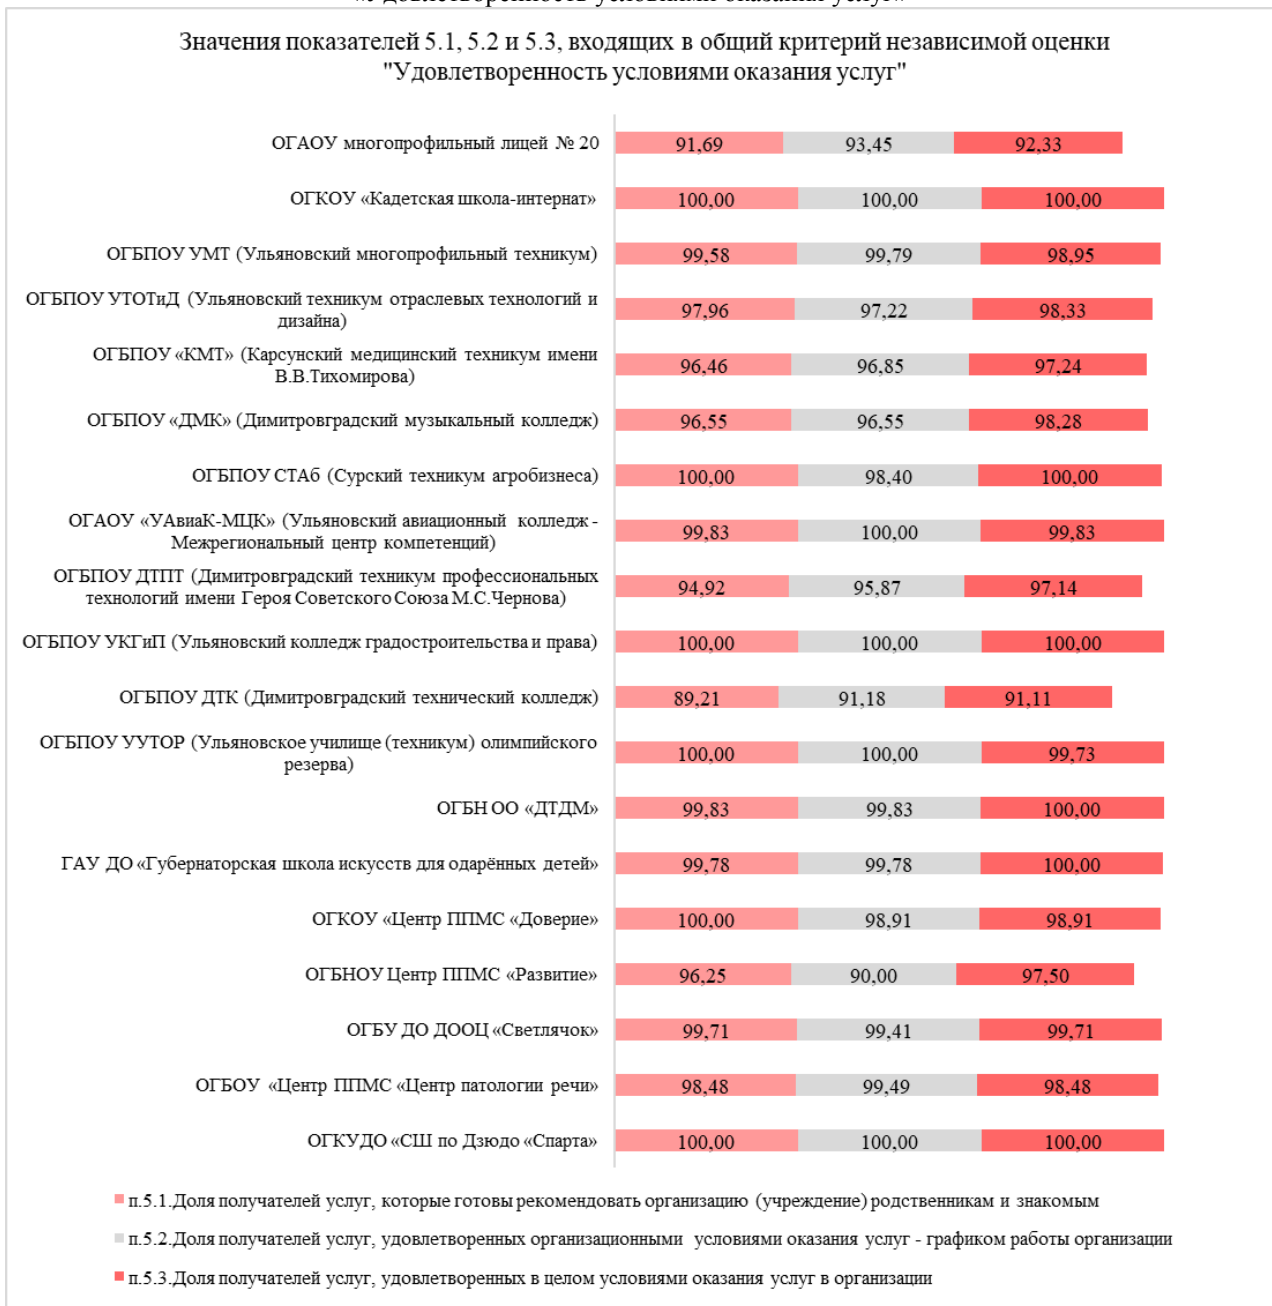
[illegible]

Значения показателей 5.1, 5.2 и 5.3, входящих в общий критерий независимой оценки "Удовлетворенность условиями оказания услуг"

| | | | |
|---|---|---|---|
| ОГАОУ многопрофильный лицей № 20 | 91,69 | 93,45 | 92,33 |
| ОГКОУ «Кадетская школа-интернат» | 100,00 | 100,00 | 100,00 |
| ОГБПОУ УМТ (Ульяновский многопрофильный техникум) | 99,58 | 99,79 | 98,95 |
| ОГБПОУ УТОТиД (Ульяновский техникум отраслевых технологий и дизайна) | 97,96 | 97,22 | 98,33 |
| ОГБПОУ «КМТ» (Карсунский медицинский техникум имени В.В.Тихомирова) | 96,46 | 96,85 | 97,24 |
| ОГБПОУ «ДМК» (Димитровградский музыкальный колледж) | 96,55 | 96,55 | 98,28 |
| ОГБПОУ СТАб (Сурский техникум агробизнеса) | 100,00 | 98,40 | 100,00 |
| ОГАОУ «УАвиаК-МЦК» (Ульяновский авиационный колледж - Межрегиональный центр компетенций) | 99,83 | 100,00 | 99,83 |
| ОГБПОУ ДТПТ (Димитровградский техникум профессиональных технологий имени Героя Советского Союза М.С.Чернова) | 94,92 | 95,87 | 97,14 |
| ОГБПОУ УКГиП (Ульяновский колледж градостроительства и права) | 100,00 | 100,00 | 100,00 |
| ОГБПОУ ДТК (Димитровградский технический колледж) | 89,21 | 91,18 | 91,11 |
| ОГБПОУ УУТОР (Ульяновское училище (техникум) олимпийского резерва) | 100,00 | 100,00 | 99,73 |
| ОГБН ОО «ДТДМ» | 99,83 | 99,83 | 100,00 |
| ГАУ ДО «Губернаторская школа искусств для одарённых детей» | 99,78 | 99,78 | 100,00 |
| ОГКОУ «Центр ППМС «Доверие» | 100,00 | 98,91 | 98,91 |
| ОГБНОУ Центр ППМС «Развитие» | 96,25 | 90,00 | 97,50 |
| ОГБУ ДО ДООЦ «Светлячок» | 99,71 | 99,41 | 99,71 |
| ОГБОУ «Центр ППМС «Центр патологии речи» | 98,48 | 99,49 | 98,48 |
| ОГКУДО «СШ по Дзюдо «Спарта» | 100,00 | 100,00 | 100,00 |

п.5.1.Доля получателей услуг, которые готовы рекомендовать организацию (учреждение) родственникам и знакомым
п.5.2.Доля получателей услуг, удовлетворенных организационными условиями оказания услуг - графиком работы организации
п.5.3.Доля получателей услуг, удовлетворенных в целом условиями оказания услуг в организации